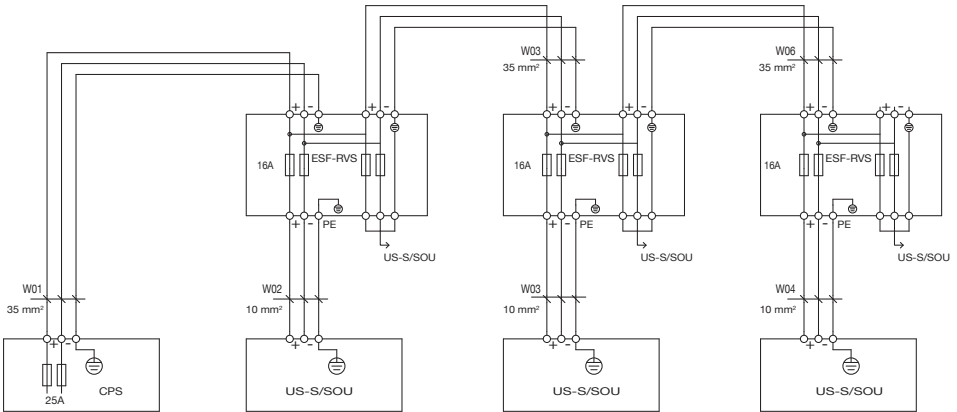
W03
35 mm²

W06
35 mm²

+ - + -

16A ESF-RVS

+ - PE

US-S/SOU

+ - + -

16A ESF-RVS

+ - PE

US-S/SOU

+ - + -

16A ESF-RVS

+ - PE

US-S/SOU

W01
35 mm²

W02
10 mm²

W03
10 mm²

W04
10 mm²

+ -

25A

CPS

+ -

US-S/SOU

+ -

US-S/SOU

+ -

US-S/SOU